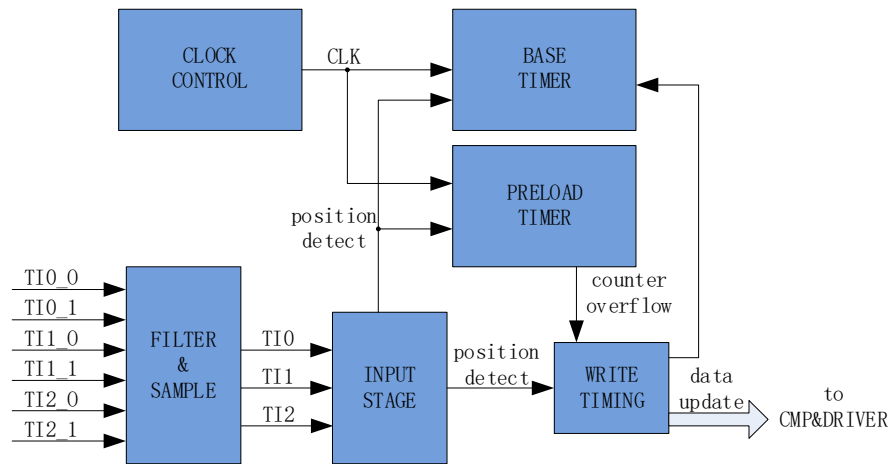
CLOCK CONTROL

CLK

BASE TIMER

PRELOAD TIMER

position detect

TI0_0
TI0_1
TI1_0
TI1_1
TI2_0
TI2_1

FILTER & SAMPLE

TI0
TI1
TI2

INPUT STAGE

position detect

counter overflow

WRITE TIMING

data update

to CMP&DRIVER